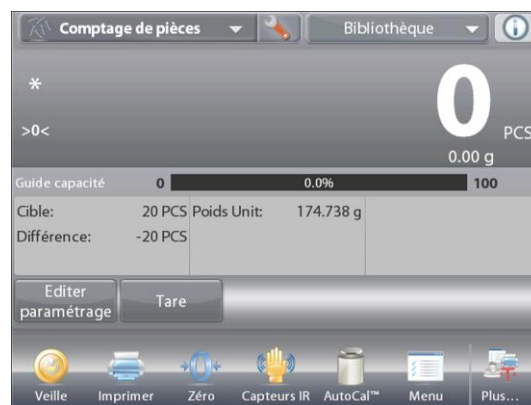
Comptage de pièces
Bibliothèque
*
>0<
0
PCS
0.00 g
Guide capacité
0
0.0%
100
Cible: 20 PCS
Différence: -20 PCS
Poids Unit: 174.738 g
Editer paramétrage
Tare
Veille
Imprimer
Zéro
Capteurs IR
AutoCal™
Menu
Plus…